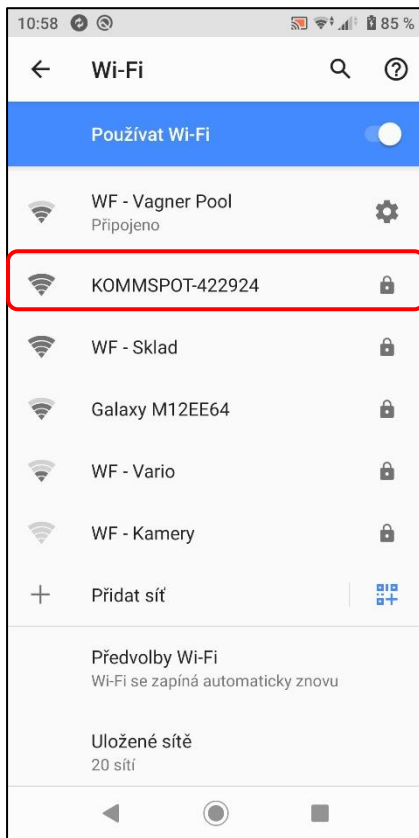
10:58 85 %

Wi-Fi

Používat Wi-Fi

WF - Vagner Pool
Připojeno

KOMMSPOT-422924

WF - Sklad

Galaxy M12EE64

WF - Vario

WF - Kamery

Přidat síť

Předvolby Wi-Fi
Wi-Fi se zapíná automaticky znovu

Uložené sítě
20 sítí